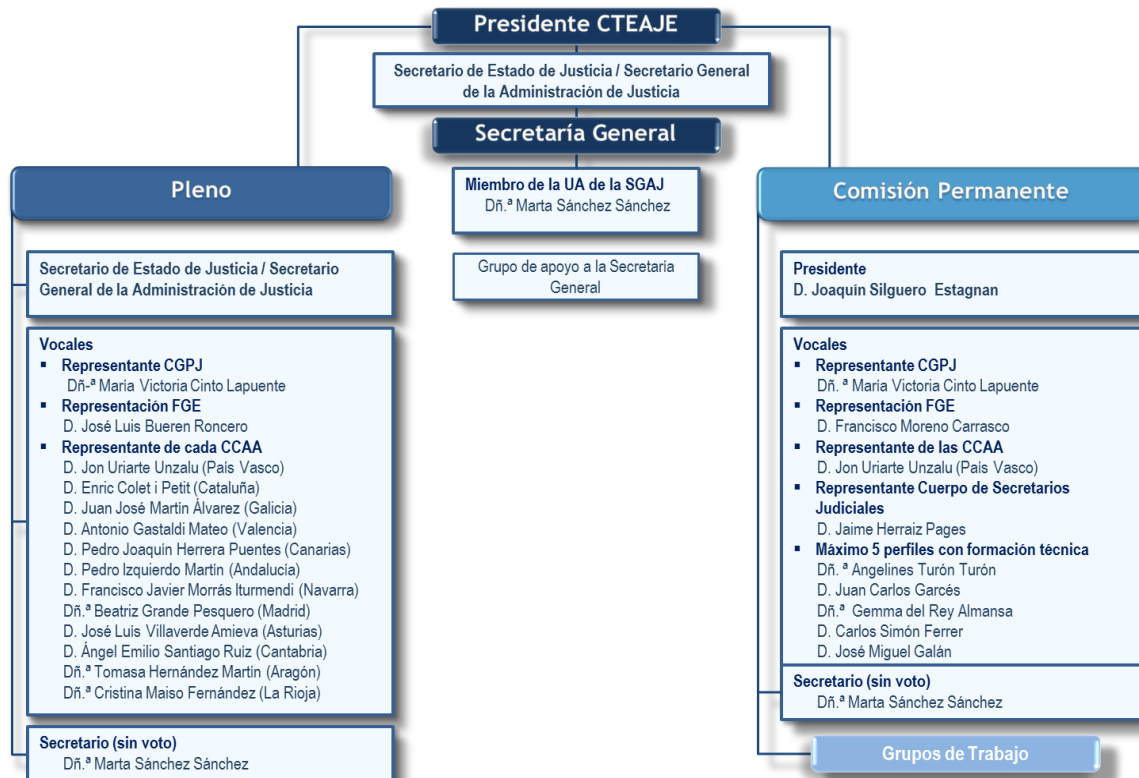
Presidente CTEAJE

Secretario de Estado de Justicia / Secretario General de la Administración de Justicia

Secretaría General

Miembro de la UA de la SGAJ
Dñ.ª Marta Sánchez Sánchez

Grupo de apoyo a la Secretaría General

Pleno

Secretario de Estado de Justicia / Secretario General de la Administración de Justicia

Vocales
▪ Representante CGPJ
Dñ-ª María Victoria Cinto Lapuente
▪ Representación FGE
D. José Luis Bueren Roncero
▪ Representante de cada CCAA
D. Jon Uriarte Unzalu (País Vasco)
D. Enric Colet i Petit (Cataluña)
D. Juan José Martín Álvarez (Galicia)
D. Antonio Gastaldi Mateo (Valencia)
D. Pedro Joaquín Herrera Puentes (Canarias)
D. Pedro Izquierdo Martín (Andalucía)
D. Francisco Javier Morrás Iturmendi (Navarra)
Dñ.ª Beatriz Grande Pesquero (Madrid)
D. José Luis Villaverde Amieva (Asturias)
D. Ángel Emilio Santiago Ruiz (Cantabria)
Dñ.ª Tomasa Hernández Martín (Aragón)
Dñ.ª Cristina Maiso Fernández (La Rioja)

Secretario (sin voto)
Dñ.ª Marta Sánchez Sánchez

Comisión Permanente

Presidente
D. Joaquín Silguero Estagnan

Vocales
▪ Representante CGPJ
Dñ. ª María Victoria Cinto Lapuente
▪ Representación FGE
D. Francisco Moreno Carrasco
▪ Representante de las CCAA
D. Jon Uriarte Unzalu (País Vasco)
▪ Representante Cuerpo de Secretarios Judiciales
D. Jaime Herraiz Pages
▪ Máximo 5 perfiles con formación técnica
Dñ. ª Angelines Turón Turón
D. Juan Carlos Garcés
Dñ.ª Gemma del Rey Almansa
D. Carlos Simón Ferrer
D. José Miguel Galán

Secretario (sin voto)
Dñ.ª Marta Sánchez Sánchez

Grupos de Trabajo